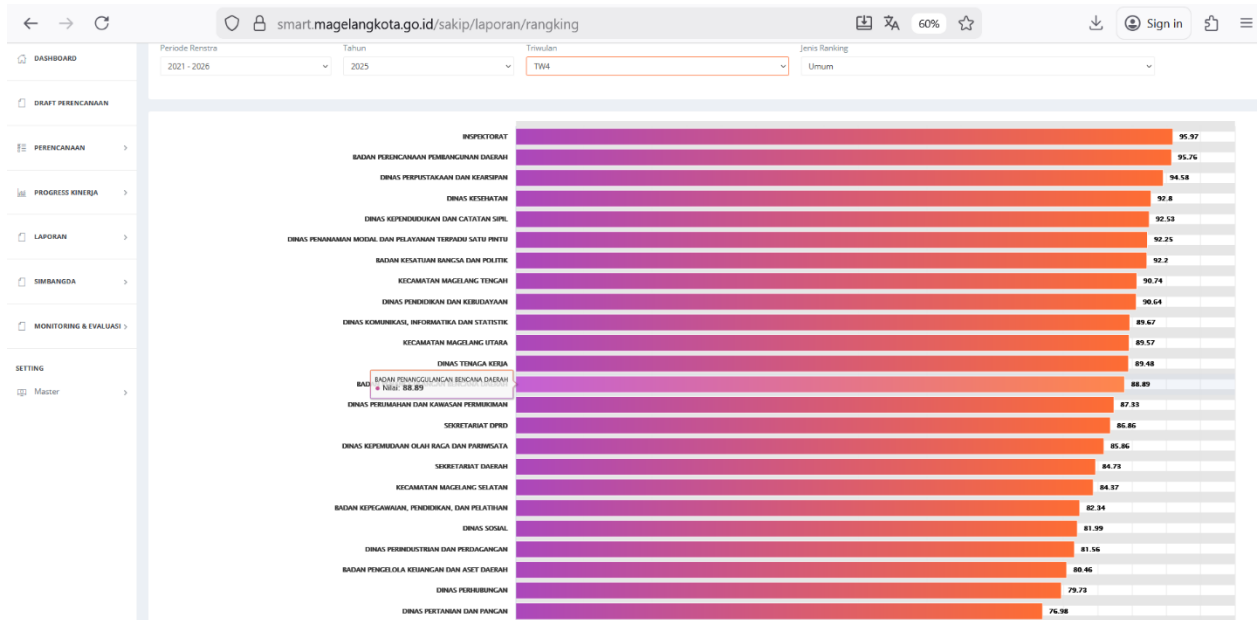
smart.magelangkota.go.id/sakip/laporan/rangking

60%

Sign in

DASHBOARD

DRAFT PERENCANAAN

PERENCANAAN

PROGRESS KINERJA

LAPORAN

SIMBANGDA

MONITORING & EVALUASI

SETTING

Master

Periode Renstra
2021 - 2026

Tahun
2025

Triwulan
TW4

Jenis Ranking
Umum

INSPEKTORAT 95.97
BADAN PERENCANAAN PEMBANGUNAN DAERAH 95.76
DINAS PERPUSTAKAAN DAN KEARSIPAN 94.58
DINAS KESEHATAN 92.8
DINAS KEPENDUDUKAN DAN CATATAN SIPIL 92.53
DINAS PENANAMAN MODAL DAN PELAYANAN TERPADU SATU PINTU 92.25
BADAN KESATUAN BANGSA DAN POLITIK 92.2
KECAMATAN MAGELANG TENGAH 90.74
DINAS PENDIDIKAN DAN KEBUDAYAAN 90.64
DINAS KOMUNIKASI, INFORMATIKA DAN STATISTIK 89.67
KECAMATAN MAGELANG UTARA 89.57
DINAS TENAGA KERJA 89.48
BAD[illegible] 88.89
BADAN PENANGGULANGAN BENCANA DAERAH
Nilai: 88.89
DINAS PERUMAHAN DAN KAWASAN PERMUKIMAN 87.33
SEKRETARIAT DPRD 86.86
DINAS KEPEMUDAAN OLAH RAGA DAN PARIWISATA 85.86
SEKRETARIAT DAERAH 84.73
KECAMATAN MAGELANG SELATAN 84.37
BADAN KEPEGAWAIAN, PENDIDIKAN, DAN PELATIHAN 82.34
DINAS SOSIAL 81.99
DINAS PERINDUSTRIAN DAN PERDAGANGAN 81.56
BADAN PENGELOLA KEUANGAN DAN ASET DAERAH 80.46
DINAS PERHUBUNGAN 79.73
DINAS PERTANIAN DAN PANGAN 76.98